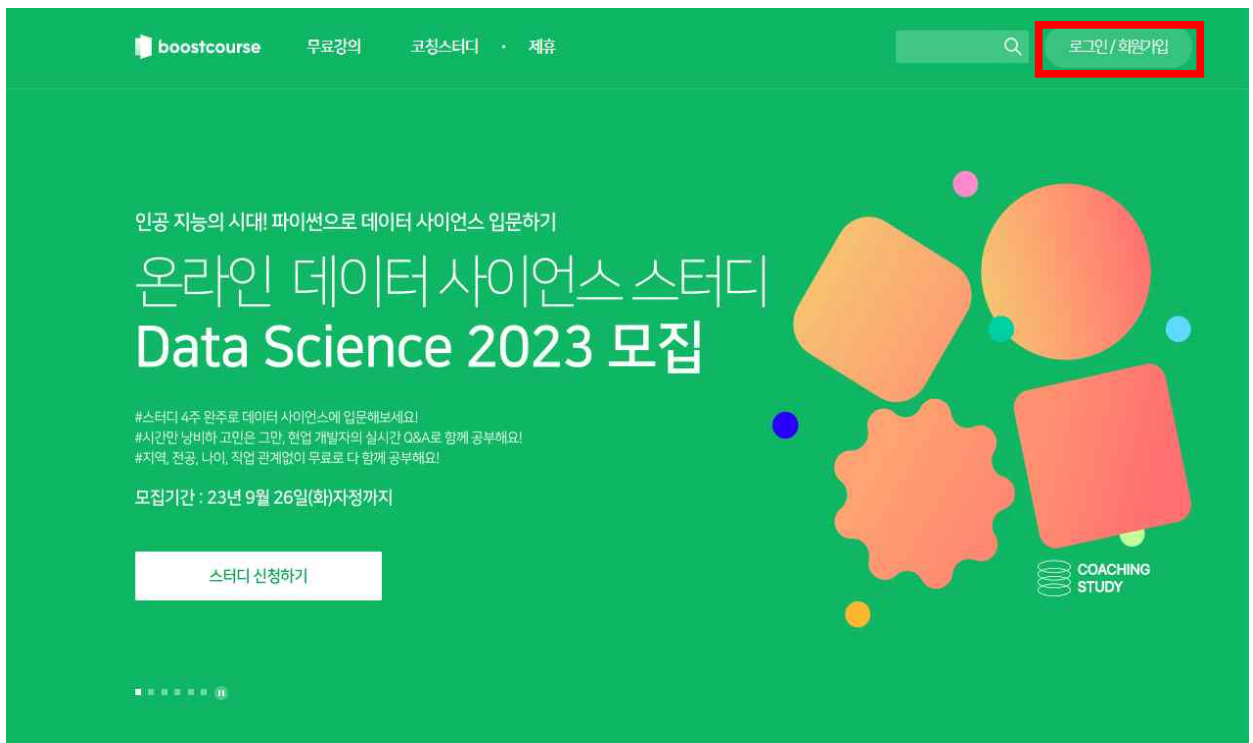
boostcourse 무료강의 코칭스터디 · 제휴

로그인 / 회원가입

인공 지능의 시대! 파이썬으로 데이터 사이언스 입문하기

온라인 데이터 사이언스 스터디

Data Science 2023 모집

#스터디 4주 완주로 데이터 사이언스에 입문해보세요!
#시간만 낭비하는 고민은 그만, 현업 개발자의 실시간 Q&A로 함께 공부해요!
#지역, 전공, 나이, 직업 관계없이 무료로 다 함께 공부해요!

모집기간 : 23년 9월 26일(화)자정까지

스터디 신청하기

COACHING STUDY